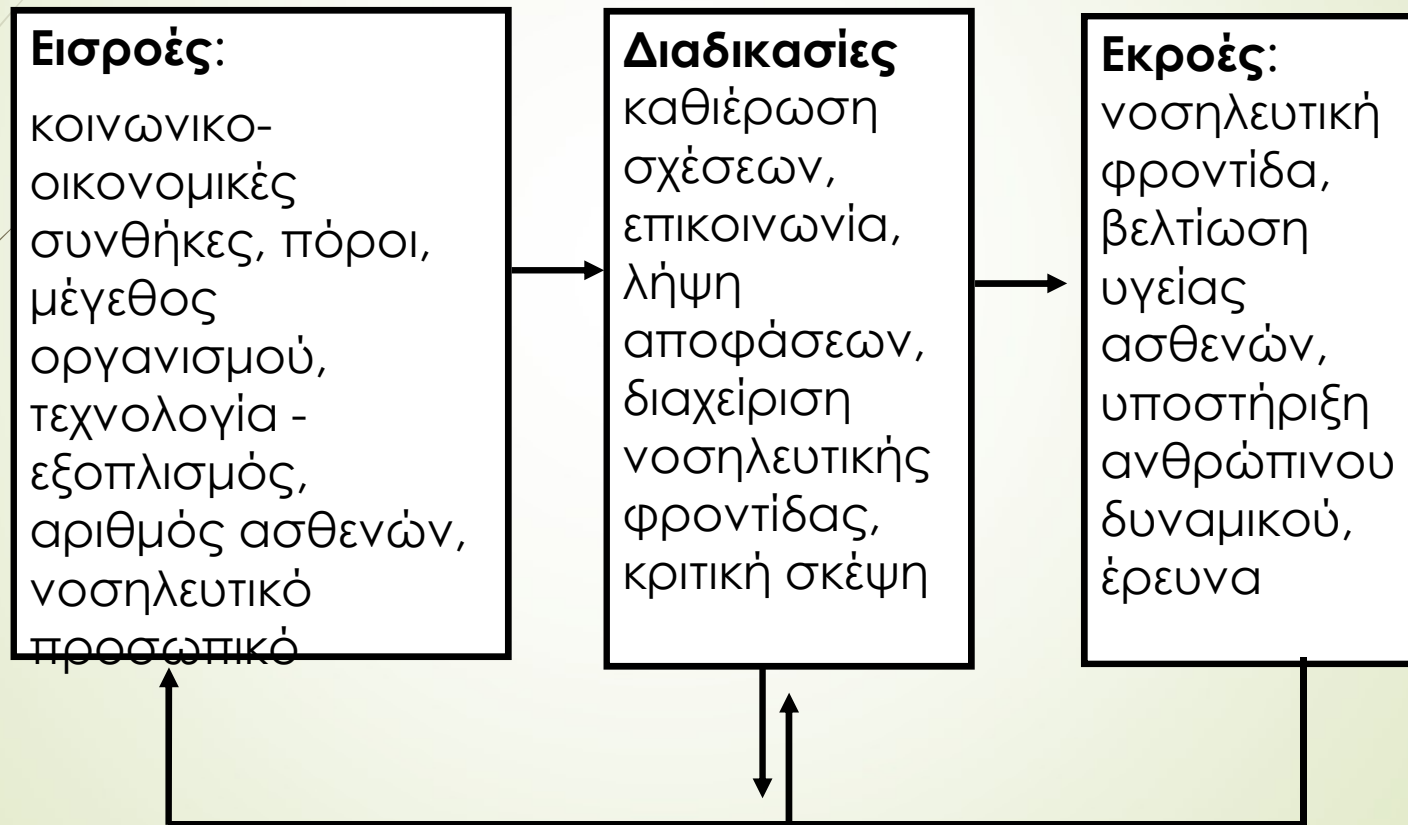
**Εισροές**:
κοινωνικο-οικονομικές συνθήκες, πόροι, μέγεθος οργανισμού, τεχνολογία - εξοπλισμός, αριθμός ασθενών, νοσηλευτικό προσωπικό

**Διαδικασίες**
καθιέρωση σχέσεων, επικοινωνία, λήψη αποφάσεων, διαχείριση νοσηλευτικής φροντίδας, κριτική σκέψη

**Εκροές**:
νοσηλευτική φροντίδα, βελτίωση υγείας ασθενών, υποστήριξη ανθρώπινου δυναμικού, έρευνα